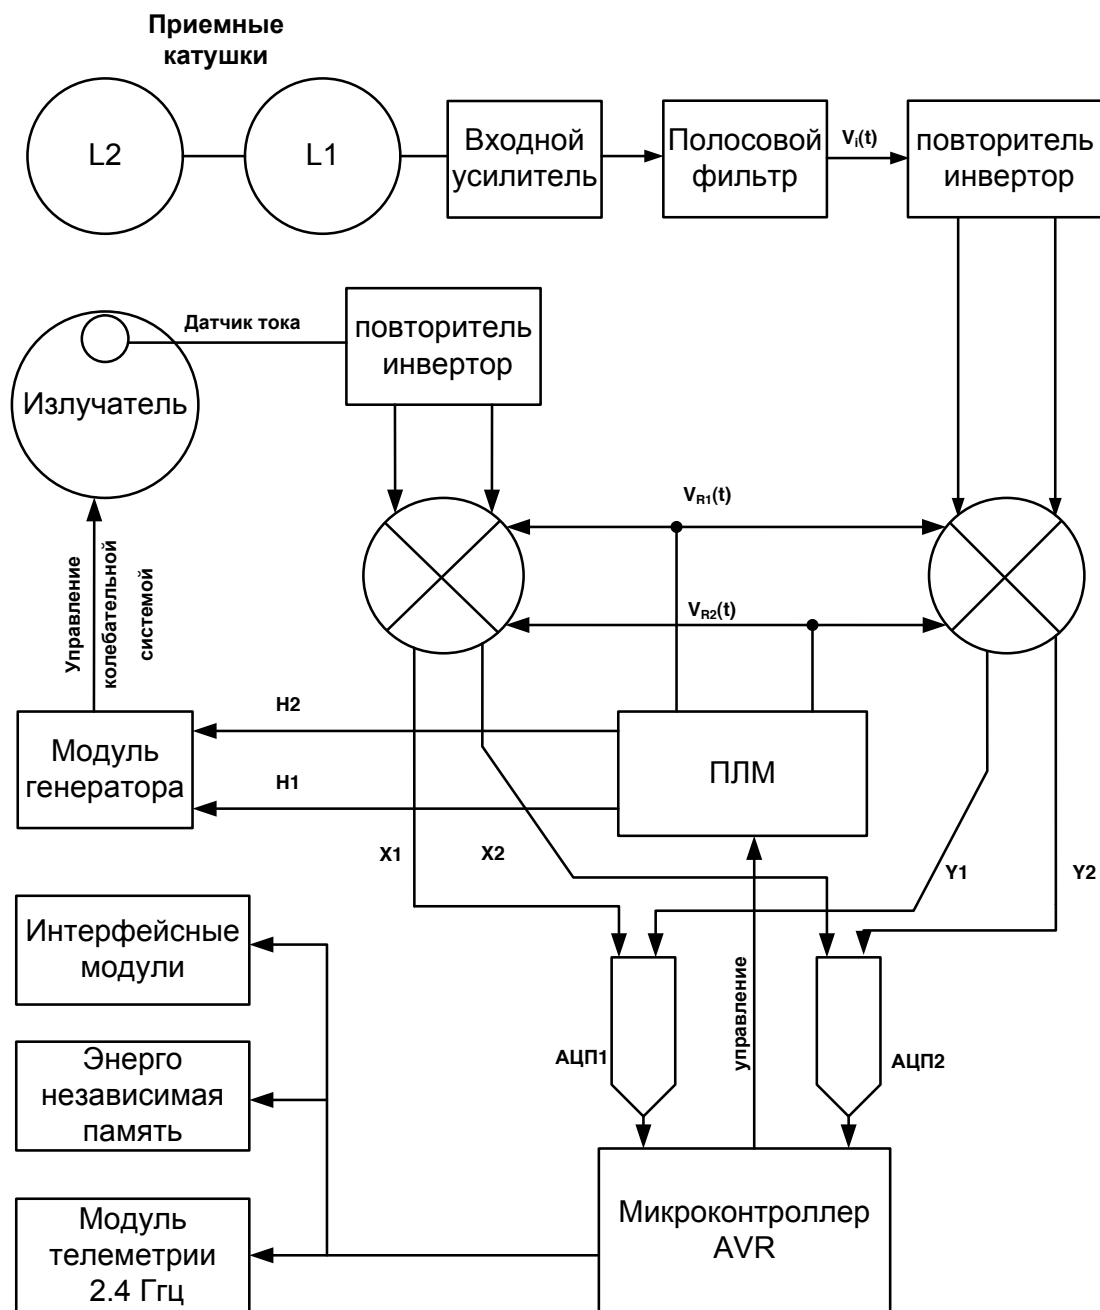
Приемные катушки

L2

L1

Входной усилитель

Полосовой фильтр

$V_i(t)$

повторитель инвертор

Датчик тока

повторитель инвертор

Излучатель

$V_{R1}(t)$

$V_{R2}(t)$

Управление колебательной системой

H2

H1

Модуль генератора

ПЛМ

X1

X2

Y1

Y2

Интерфейсные модули

Энерго независимая память

Модуль телеметрии 2.4 Ггц

АЦП1

управление

АЦП2

Микроконтроллер AVR